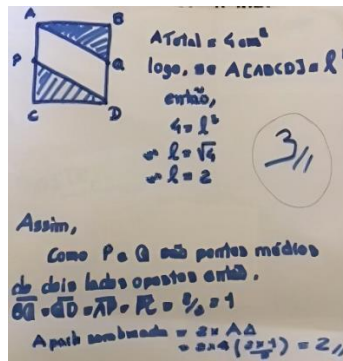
A B
P Q
C D

ATotal = 4 cm²
logo, se A[ABCD] = $l^2$
então,
$4 = l^2$
$\Rightarrow l = \sqrt{4}$
$\Rightarrow l = 2$

3/1

Assim,
Como P e Q são pontos médios
de dois lados opostos então,
$\overline{BQ} = \overline{QD} = \overline{AP} = \overline{PC} = 2/2 = 1$

A parte sombreada $= 2 \times A\Delta$
$= 2 \times 4 \left(\frac{2 \times 1}{2}\right) = 2$,